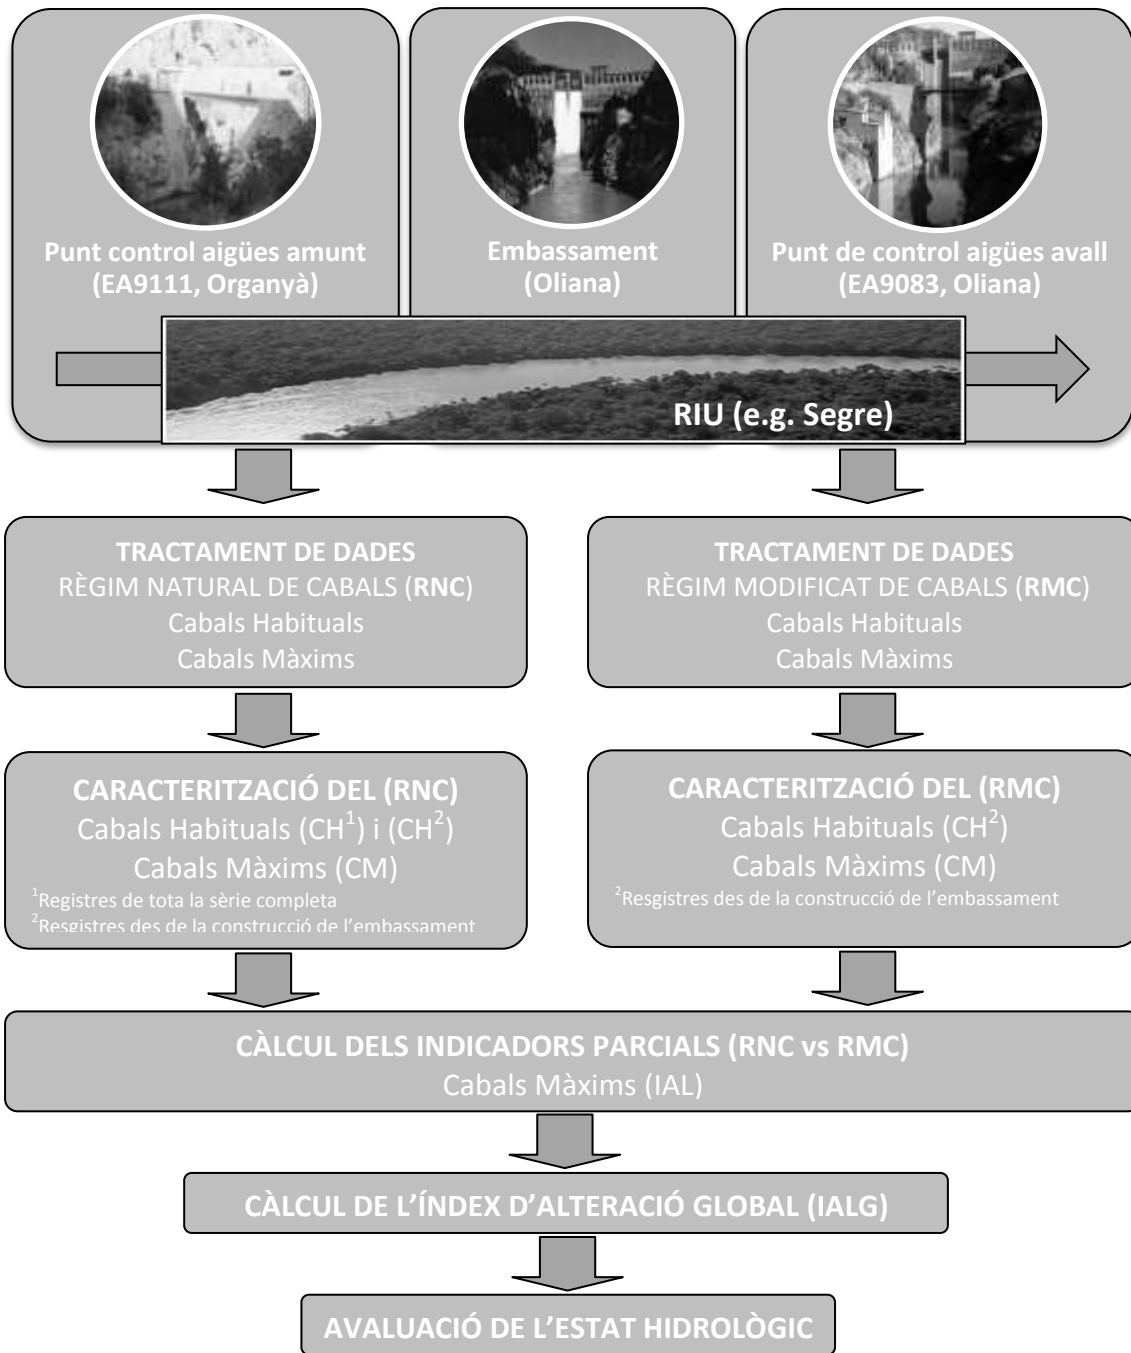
Punt control aigües amunt (EA9111, Organyà)

Embassament (Oliana)

Punt de control aigües avall (EA9083, Oliana)

RIU (e.g. Segre)

TRACTAMENT DE DADES
RÈGIM NATURAL DE CABALS (RNC)
Cabals Habituals
Cabals Màxims

TRACTAMENT DE DADES
RÈGIM MODIFICAT DE CABALS (RMC)
Cabals Habituals
Cabals Màxims

CARACTERITZACIÓ DEL (RNC)
Cabals Habituals ($CH^1$) i ($CH^2$)
Cabals Màxims (CM)
$^1$Registres de tota la sèrie completa
$^2$Resgistres des de la construcció de l'embassament

CARACTERITZACIÓ DEL (RMC)
Cabals Habituals ($CH^2$)
Cabals Màxims (CM)
$^2$Resgistres des de la construcció de l'embassament

CÀLCUL DELS INDICADORS PARCIALS (RNC vs RMC)
Cabals Màxims (IAL)

CÀLCUL DE L'ÍNDEX D'ALTERACIÓ GLOBAL (IALG)

AVALUACIÓ DE L'ESTAT HIDROLÒGIC